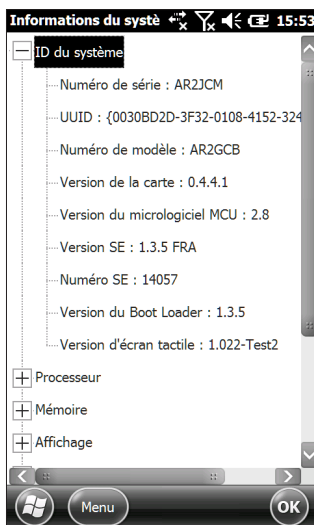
Informations du systè 15:53

ID du système

Numéro de série : AR2JCM

UUID : {0030BD2D-3F32-0108-4152-324

Numéro de modèle : AR2GCB

Version de la carte : 0.4.4.1

Version du micrologiciel MCU : 2.8

Version SE : 1.3.5 FRA

Numéro SE : 14057

Version du Boot Loader : 1.3.5

Version d'écran tactile : 1.022-Test2

Processeur

Mémoire

Affichage

Menu

OK